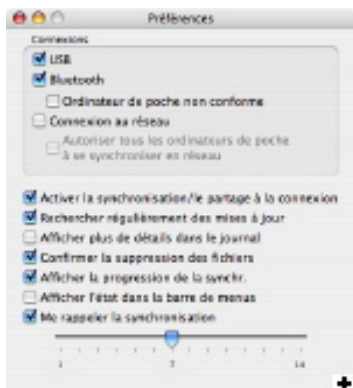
Préférences

Connexions

USB

Bluetooth

Ordinateur de poche non conforme

Connexion au réseau

Autoriser tous les ordinateurs de poche à se synchroniser en réseau

Activer la synchronisation/le partage à la connexion

Rechercher régulièrement des mises à jour

Afficher plus de détails dans le journal

Confirmer la suppression des fichiers

Afficher la progression de la synchr.

Afficher l'état dans la barre de menus

Me rappeler la synchronisation

1 7 14